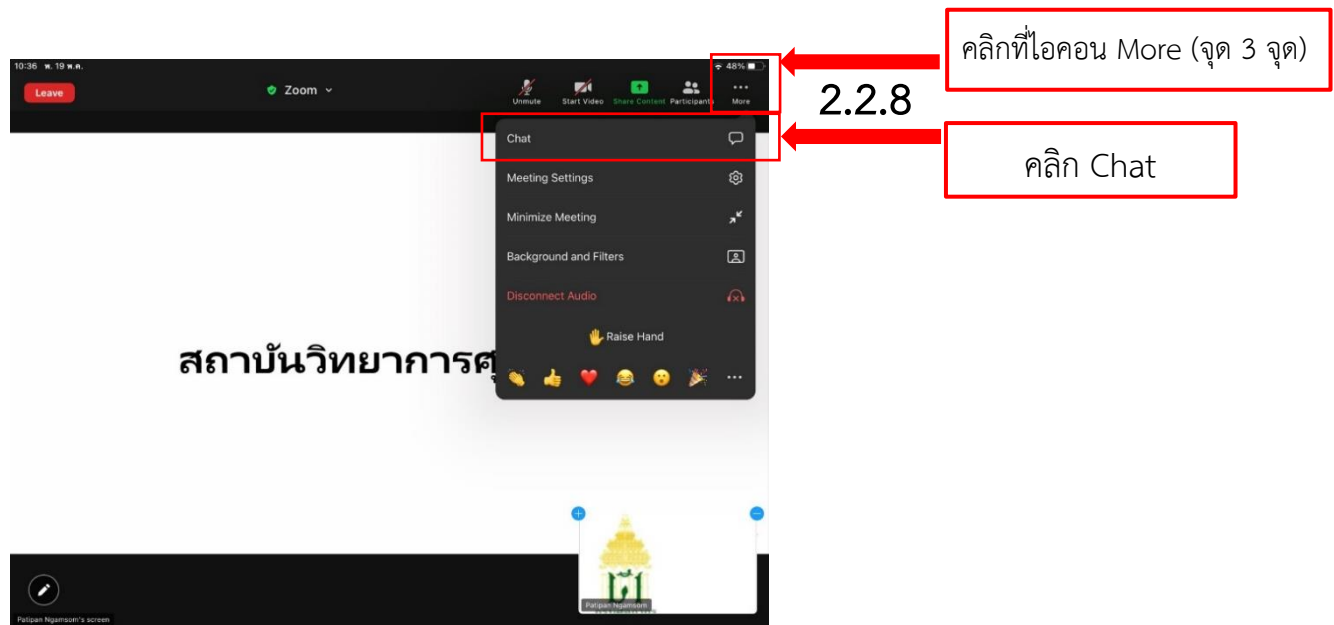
10:36 พ. 19 พ.ค.

48%

Leave

Zoom

Unmute

Start Video

Share Content

Participants

More

คลิกที่ไอคอน More (จุด 3 จุด)

2.2.8

Chat

คลิก Chat

Meeting Settings

Minimize Meeting

Background and Filters

Disconnect Audio

Raise Hand

สถาบันวิทยาการศ

Patipan Ngamsom

Patipan Ngamsom's screen